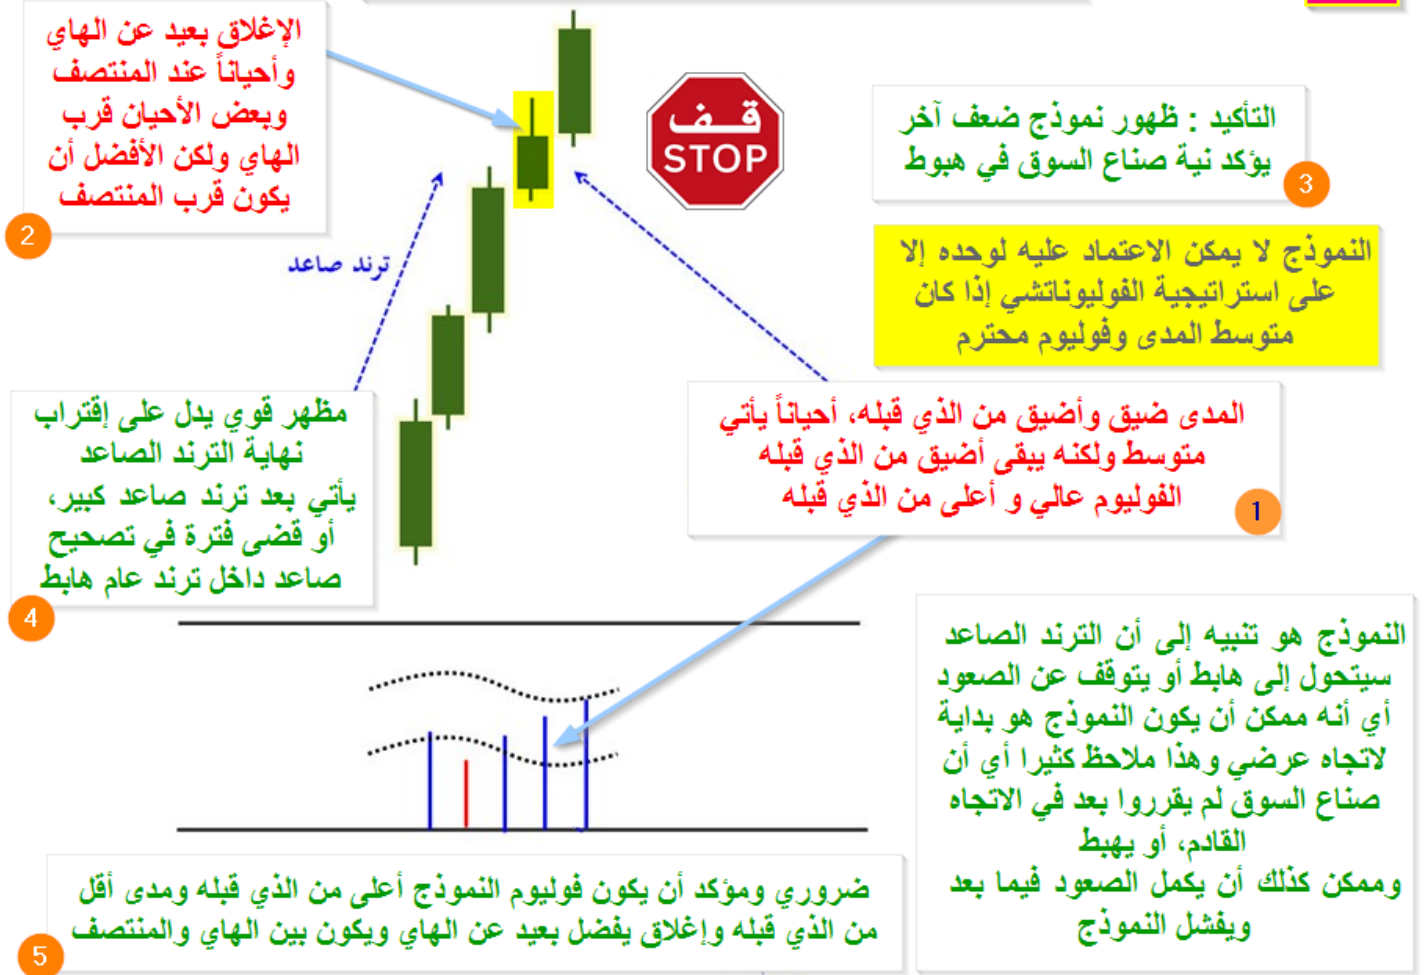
الإغلاق بعيد عن الهاي وأحياناً عند المنتصف وبعض الأحيان قرب الهاي ولكن الأفضل أن يكون قرب المنتصف

2

قف
STOP

التأكيد : ظهور نموذج ضعف آخر يؤكد نية صناع السوق في هبوط

3

ترند صاعد

النموذج لا يمكن الاعتماد عليه لوحده إلا على استراتيجية الفوليوناتشي إذا كان متوسط المدى وفوليوم محترم

مظهر قوي يدل على إقتراب نهاية الترند الصاعد يأتي بعد ترند صاعد كبير، أو قضى فترة في تصحيح صاعد داخل ترند عام هابط

4

المدى ضيق وأضيق من الذي قبله، أحياناً يأتي متوسط ولكنه يبقى أضيق من الذي قبله الفوليوم عالي و أعلى من الذي قبله

1

النموذج هو تنبيه إلى أن الترند الصاعد سيتحول إلى هابط أو يتوقف عن الصعود أي أنه ممكن أن يكون النموذج هو بداية لاتجاه عرضي وهذا ملاحظ كثيرا أي أن صناع السوق لم يقرروا بعد في الاتجاه القادم، أو يهبط
وممكن كذلك أن يكمل الصعود فيما بعد ويفشل النموذج

ضروري ومؤكد أن يكون فوليوم النموذج أعلى من الذي قبله ومدى أقل من الذي قبله وإغلاق يفضل بعيد عن الهاي ويكون بين الهاي والمنتصف

5